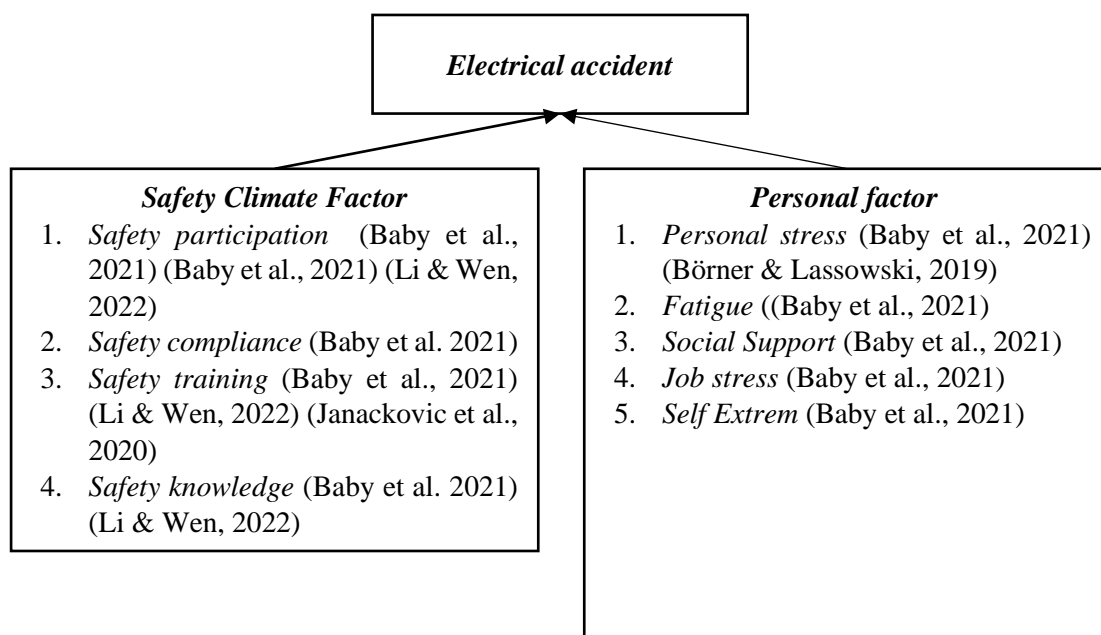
Electrical accident

Safety Climate Factor
1. Safety participation (Baby et al., 2021) (Baby et al., 2021) (Li & Wen, 2022)
2. Safety compliance (Baby et al. 2021)
3. Safety training (Baby et al., 2021) (Li & Wen, 2022) (Janackovic et al., 2020)
4. Safety knowledge (Baby et al. 2021) (Li & Wen, 2022)

Personal factor
1. Personal stress (Baby et al., 2021) (Börner & Lassowski, 2019)
2. Fatigue ((Baby et al., 2021)
3. Social Support (Baby et al., 2021)
4. Job stress (Baby et al., 2021)
5. Self Extrem (Baby et al., 2021)